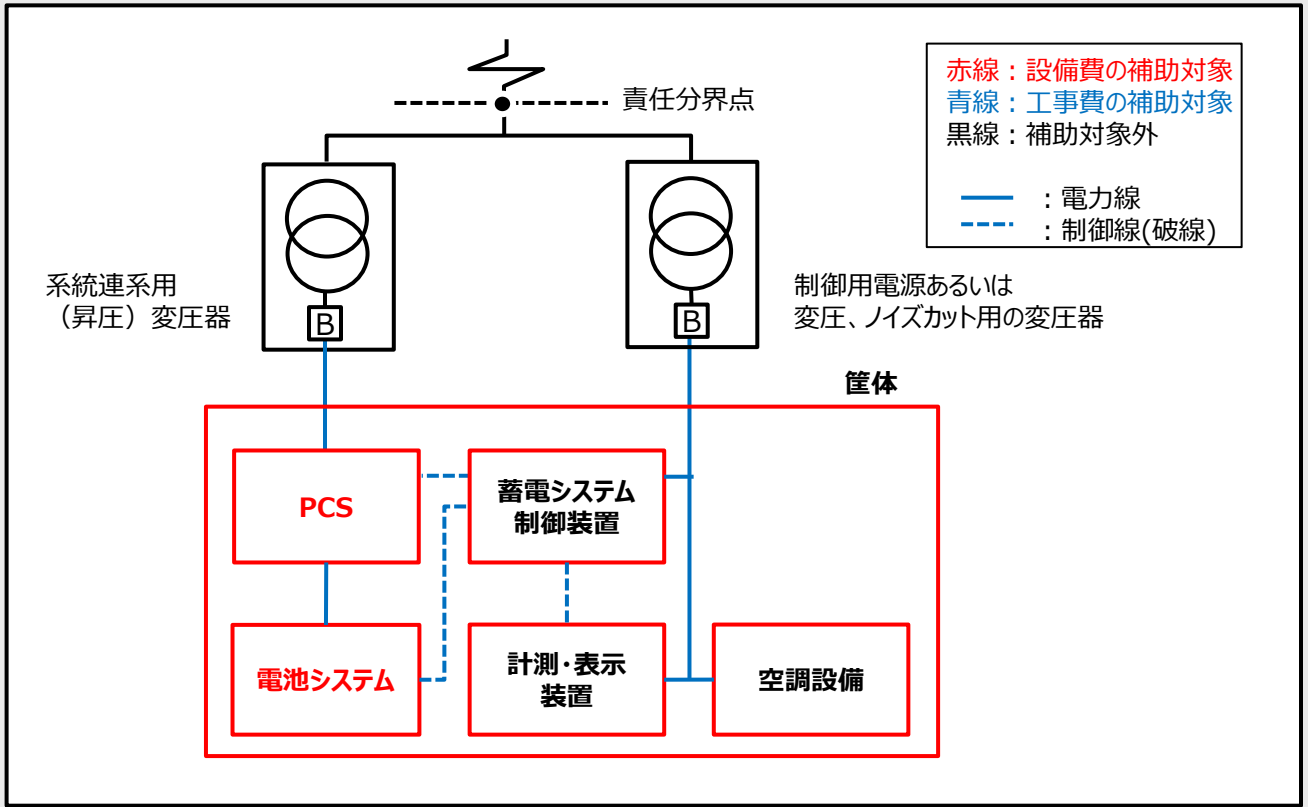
赤線：設備費の補助対象
青線：工事費の補助対象
黒線：補助対象外

：電力線
：制御線(破線)

責任分界点

系統連系用（昇圧）変圧器

B

B

制御用電源あるいは変圧、ノイズカット用の変圧器

筐体

PCS

蓄電システム制御装置

電池システム

計測・表示装置

空調設備